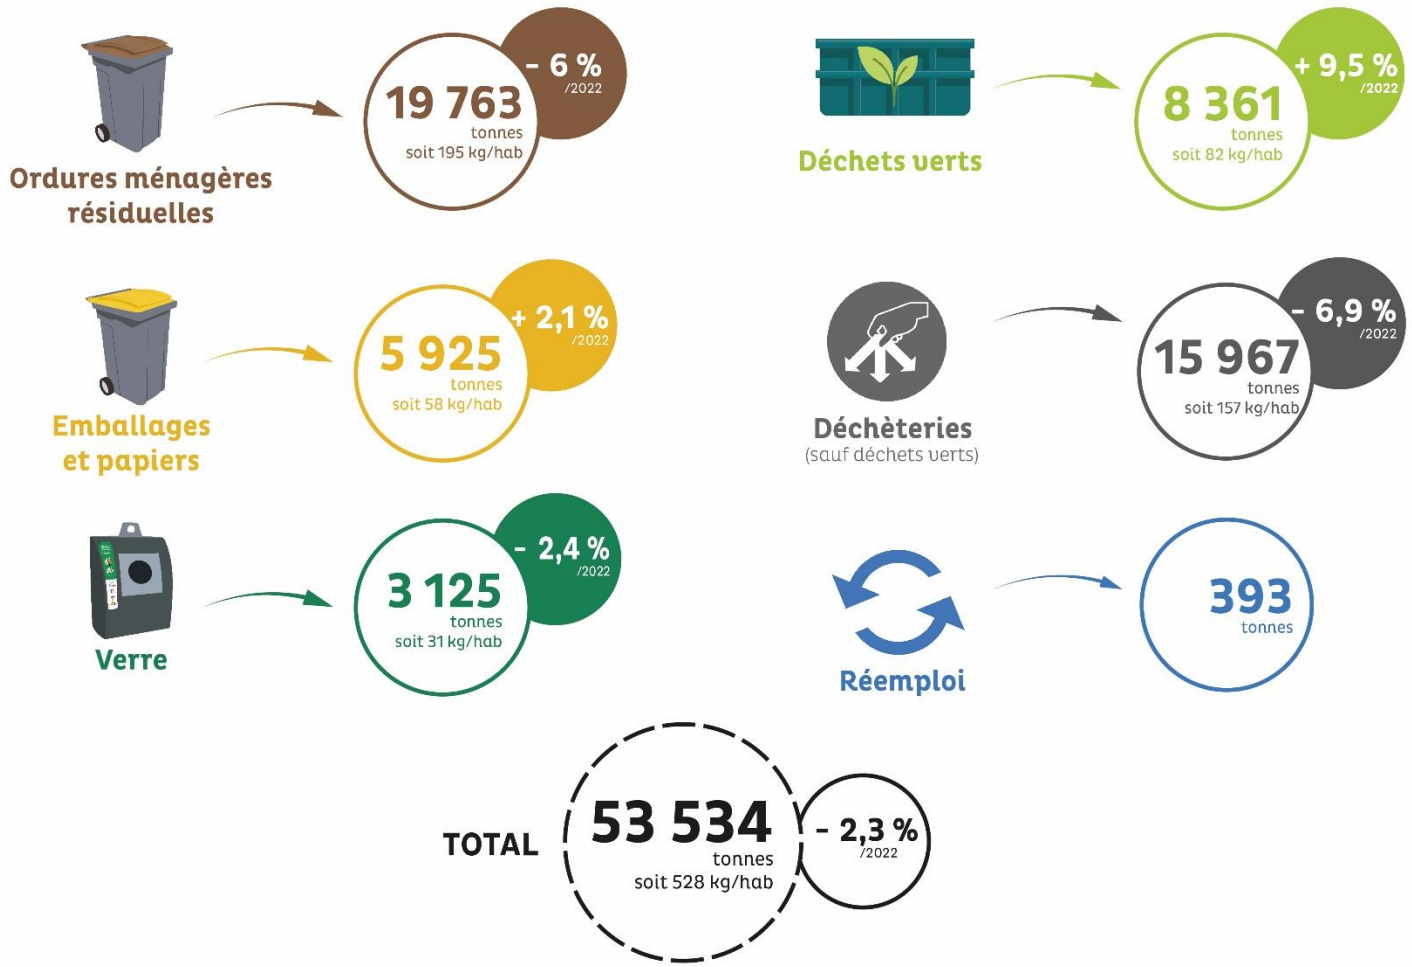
Ordures ménagères résiduelles

19 763 tonnes soit 195 kg/hab

- 6 % /2022

Déchets verts

8 361 tonnes soit 82 kg/hab

+ 9,5 % /2022

Emballages et papiers

5 925 tonnes soit 58 kg/hab

+ 2,1 % /2022

Déchèteries (sauf déchets verts)

15 967 tonnes soit 157 kg/hab

- 6,9 % /2022

Verre

3 125 tonnes soit 31 kg/hab

- 2,4 % /2022

Réemploi

393 tonnes

TOTAL

53 534 tonnes soit 528 kg/hab

- 2,3 % /2022